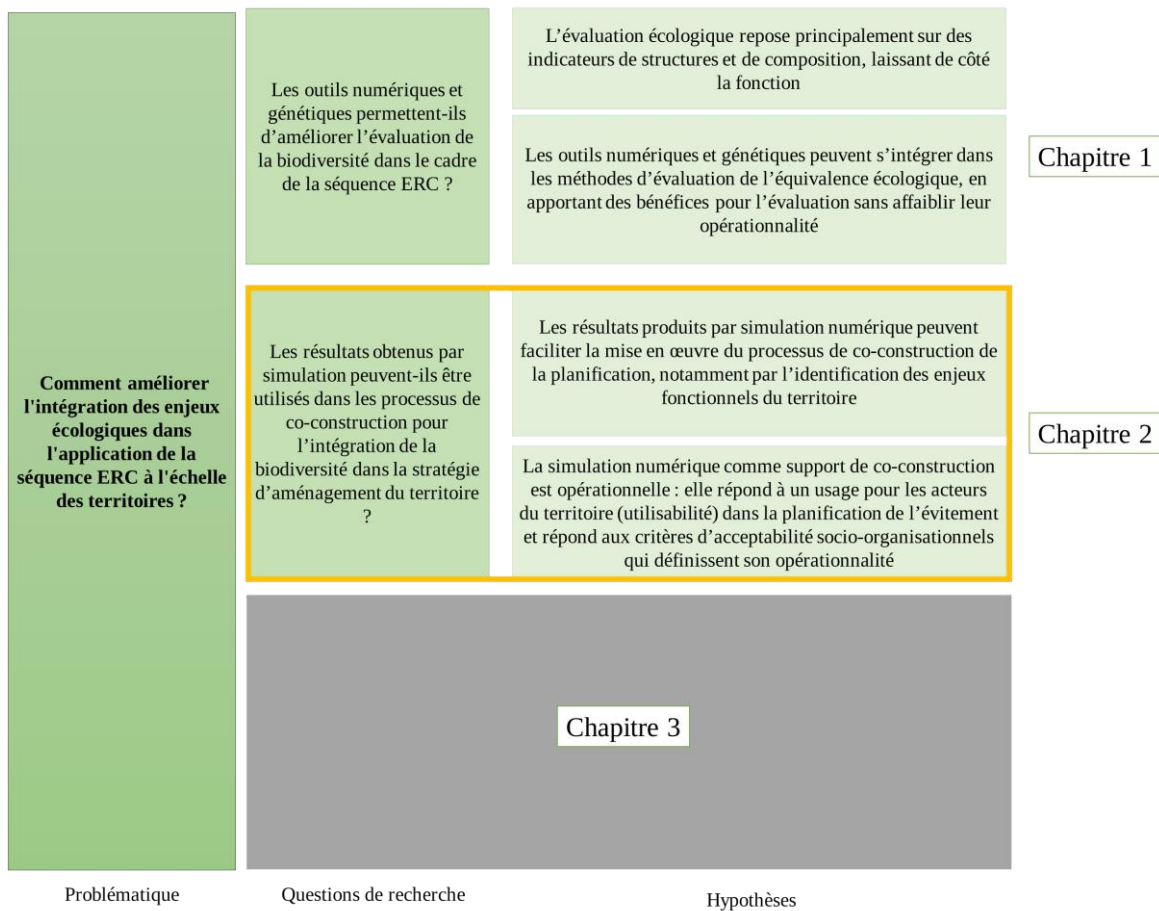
Comment améliorer l'intégration des enjeux écologiques dans l'application de la séquence ERC à l'échelle des territoires ?

Les outils numériques et génétiques permettent-ils d'améliorer l'évaluation de la biodiversité dans le cadre de la séquence ERC ?

L'évaluation écologique repose principalement sur des indicateurs de structures et de composition, laissant de côté la fonction

Les outils numériques et génétiques peuvent s'intégrer dans les méthodes d'évaluation de l'équivalence écologique, en apportant des bénéfices pour l'évaluation sans affaiblir leur opérationnalité

Chapitre 1

Les résultats obtenus par simulation peuvent-ils être utilisés dans les processus de co-construction pour l'intégration de la biodiversité dans la stratégie d'aménagement du territoire ?

Les résultats produits par simulation numérique peuvent faciliter la mise en œuvre du processus de co-construction de la planification, notamment par l'identification des enjeux fonctionnels du territoire

La simulation numérique comme support de co-construction est opérationnelle : elle répond à un usage pour les acteurs du territoire (utilisabilité) dans la planification de l'évitement et répond aux critères d'acceptabilité socio-organisationnels qui définissent son opérationnalité

Chapitre 2

Chapitre 3

Problématique

Questions de recherche

Hypothèses